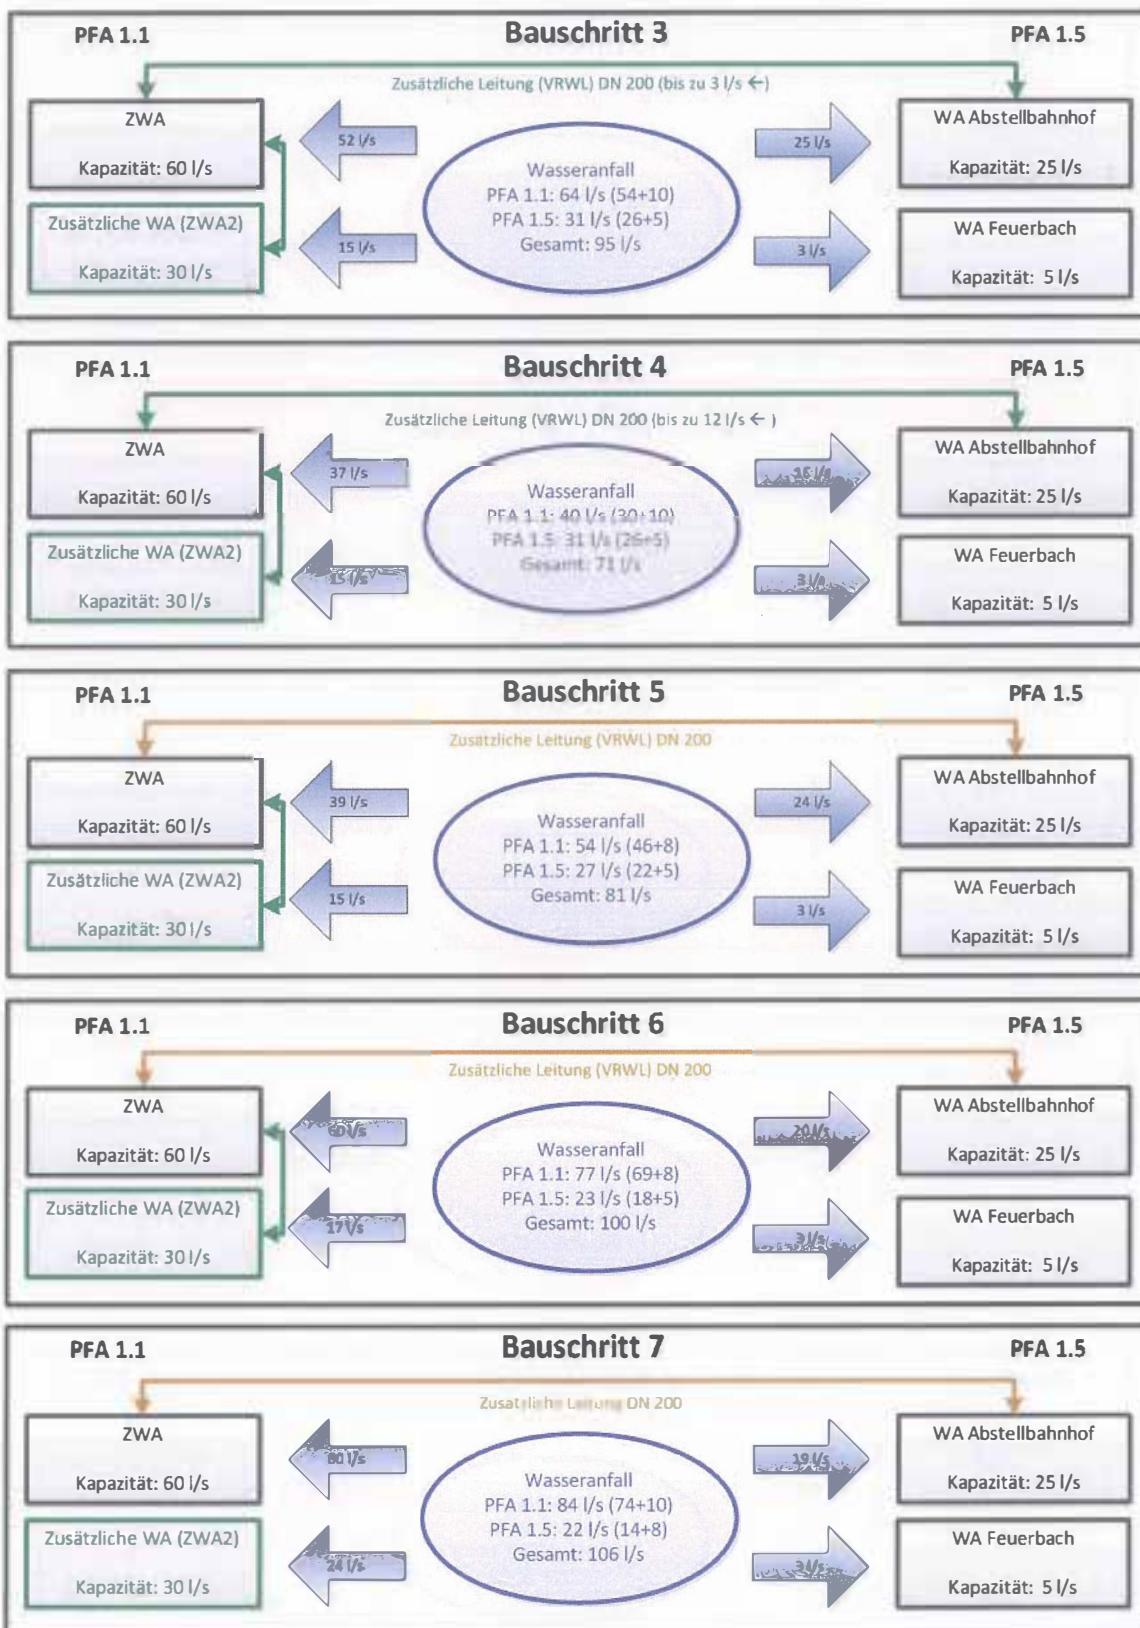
PFA 1.1

Bauschritt 3

PFA 1.5

Zusätzliche Leitung (VRWL) DN 200 (bis zu 3 l/s ←)

ZWA

Kapazität: 60 l/s

Zusätzliche WA (ZWA2)

Kapazität: 30 l/s

52 l/s

15 l/s

Wasseranfall
PFA 1.1: 64 l/s (54+10)
PFA 1.5: 31 l/s (26+5)
Gesamt: 95 l/s

25 l/s

3 l/s

WA Abstellbahnhof

Kapazität: 25 l/s

WA Feuerbach

Kapazität: 5 l/s

PFA 1.1

Bauschritt 4

PFA 1.5

Zusätzliche Leitung (VRWL) DN 200 (bis zu 12 l/s ← )

ZWA

Kapazität: 60 l/s

Zusätzliche WA (ZWA2)

Kapazität: 30 l/s

37 l/s

15 l/s

Wasseranfall
PFA 1.1: 40 l/s (30+10)
PFA 1.5: 31 l/s (26+5)
Gesamt: 71 l/s

16 l/s

3 l/s

WA Abstellbahnhof

Kapazität: 25 l/s

WA Feuerbach

Kapazität: 5 l/s

PFA 1.1

Bauschritt 5

PFA 1.5

Zusätzliche Leitung (VRWL) DN 200

ZWA

Kapazität: 60 l/s

Zusätzliche WA (ZWA2)

Kapazität: 30 l/s

39 l/s

15 l/s

Wasseranfall
PFA 1.1: 54 l/s (46+8)
PFA 1.5: 27 l/s (22+5)
Gesamt: 81 l/s

24 l/s

3 l/s

WA Abstellbahnhof

Kapazität: 25 l/s

WA Feuerbach

Kapazität: 5 l/s

PFA 1.1

Bauschritt 6

PFA 1.5

Zusätzliche Leitung (VRWL) DN 200

ZWA

Kapazität: 60 l/s

Zusätzliche WA (ZWA2)

Kapazität: 30 l/s

60 l/s

17 l/s

Wasseranfall
PFA 1.1: 77 l/s (69+8)
PFA 1.5: 23 l/s (18+5)
Gesamt: 100 l/s

20 l/s

3 l/s

WA Abstellbahnhof

Kapazität: 25 l/s

WA Feuerbach

Kapazität: 5 l/s

PFA 1.1

Bauschritt 7

PFA 1.5

Zusätzliche Leitung DN 200

ZWA

Kapazität: 60 l/s

Zusätzliche WA (ZWA2)

Kapazität: 30 l/s

60 l/s

24 l/s

Wasseranfall
PFA 1.1: 84 l/s (74+10)
PFA 1.5: 22 l/s (14+8)
Gesamt: 106 l/s

19 l/s

3 l/s

WA Abstellbahnhof

Kapazität: 25 l/s

WA Feuerbach

Kapazität: 5 l/s